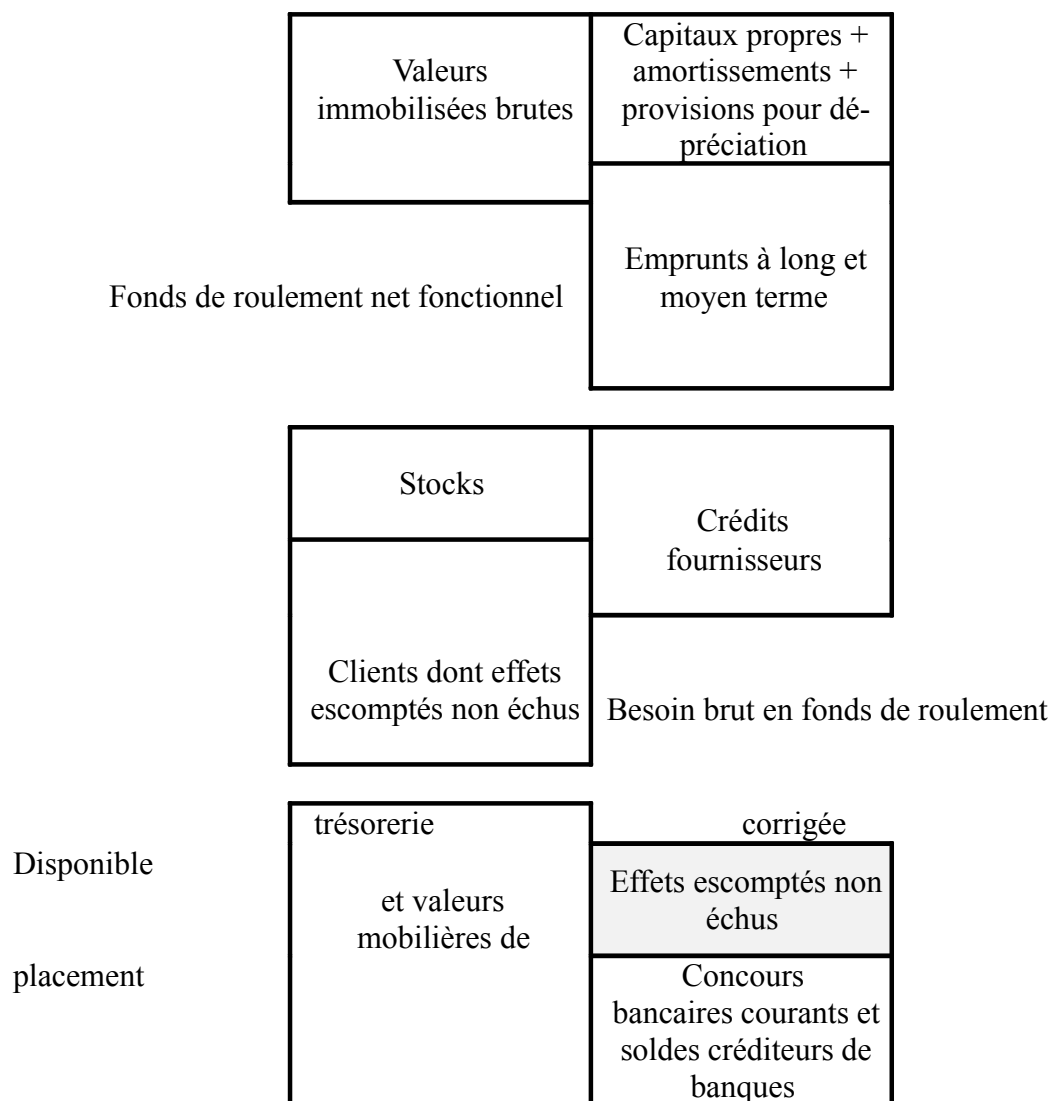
Valeurs immobilisées brutes

Capitaux propres + amortissements + provisions pour dépréciation

Emprunts à long et moyen terme

Fonds de roulement net fonctionnel

Stocks

Crédits fournisseurs

Clients dont effets escomptés non échus

Besoin brut en fonds de roulement

trésorerie

corrigée

Disponible

et valeurs mobilières de

Effets escomptés non échus

placement

Concours bancaires courants et soldes créditeurs de banques